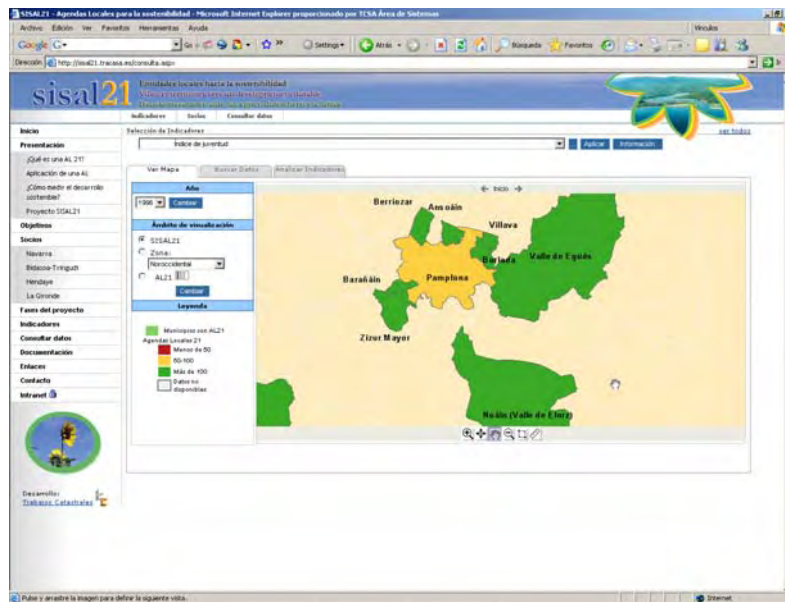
SISAL21 - Agendas Locales para la sostenibilidad - Microsoft Internet Explorer proporcionado por TCSA Área de Sistemas

Archivo Edición Ver Favoritos Herramientas Ayuda

Vínculos

Google G-

Go

Settings

Atrás

Búsqueda Favoritos

Dirección http://sisal21.tracasa.es/consulta.aspx

sisal21

Entidades locales hacia la sostenibilidad
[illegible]
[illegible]

Indicadores Socios Consultar datos

Inicio
Presentación
¿Qué es una AL 21?
Aplicación de una AL
¿Cómo medir el desarrollo sostenible?
Proyecto SISAL21
Objetivos
Socios
Navarra
Bidasoa-Txingudi
Hendaye
La Gironde
Fases del proyecto
Indicadores
Consultar datos
Documentación
Enlaces
Contacto
Intranet

Desarrollo:
Trabajos Catastrales

Selección de Indicadores

Índice de juventud

Aplicar Información

ver todos

Ver Mapa Buscar Datos Analizar Indicadores

Año
1996 Cambiar

Ámbito de visualización
SISAL21
Zona:
Noroccidental
AL21
Cambiar

Leyenda
Municipios con AL21
Agendas Locales 21
Menos de 50
50-100
Más de 100
Datos no disponibles

← Inicio →

Berriozar
Ansoáin
Villava
Burlada
Valle de Egüés
Barañáin
Pamplona
Zizur Mayor
Noáin (Valle de Elorz)

Pulse y arrastre la imagen para definir la siguiente vista.

Internet